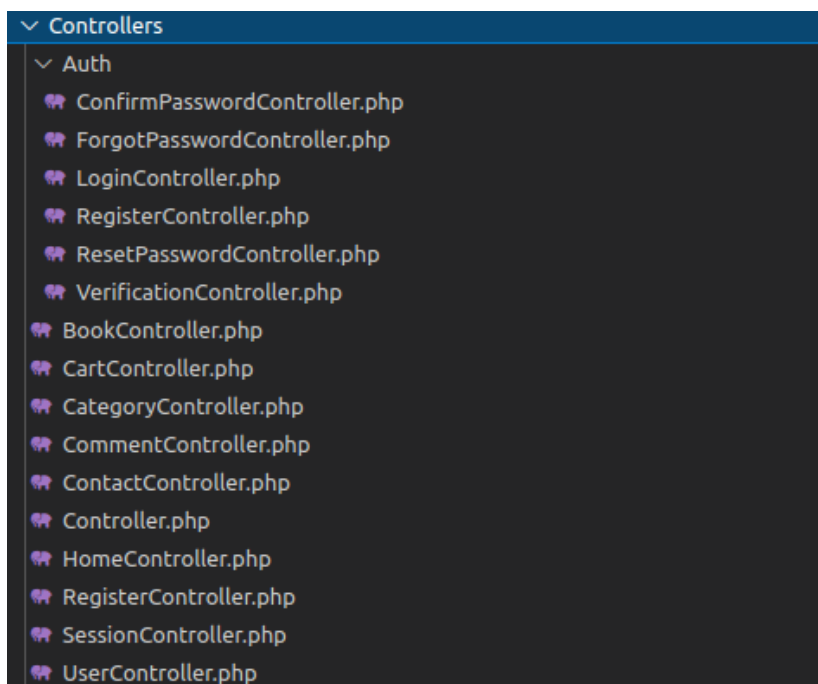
Controllers
Auth
ConfirmPasswordController.php
ForgotPasswordController.php
LoginController.php
RegisterController.php
ResetPasswordController.php
VerificationController.php
BookController.php
CartController.php
CategoryController.php
CommentController.php
ContactController.php
Controller.php
HomeController.php
RegisterController.php
SessionController.php
UserController.php